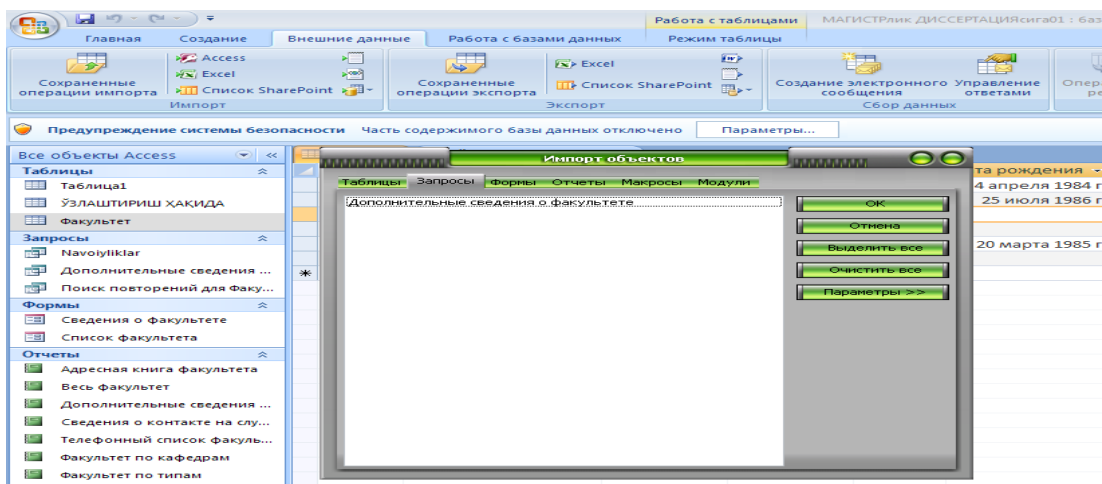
Работа с таблицами МАГИСТРлик ДИССЕРТАЦИЯсига01 : баз

Главная Создание Внешние данные Работа с базами данных Режим таблицы

Сохраненные операции импорта
Access
Excel
Список SharePoint
Импорт

Сохраненные операции экспорта
Excel
Список SharePoint
Экспорт

Создание электронного сообщения
Управление ответами
Сбор данных

Предупреждение системы безопасности Часть содержимого базы данных отключено Параметры...

Все объекты Access

Таблицы
Таблица1
ЎЗЛАШТИРИШ ҲАҚИДА
Факультет

Запросы
Navoiyliklar
Дополнительные сведения ...
Поиск повторений для Факу...

Формы
Сведения о факультете
Список факультета

Отчеты
Адресная книга факультета
Весь факультет
Дополнительные сведения ...
Сведения о контакте на слу...
Телефонный список факуль...
Факультет по кафедрам
Факультет по типам

Импорт объектов

Таблицы Запросы Формы Отчеты Макросы Модули

Дополнительные сведения о факультете

ОК
Отмена
Выделить все
Очистить все
Параметры >>

та рождения
4 апреля 1984 г
25 июля 1986 г
20 марта 1985 г